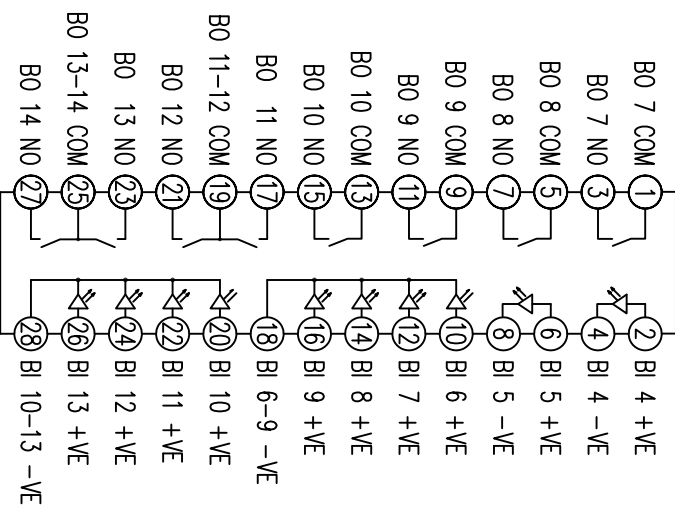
BO 14 NO
BO 13–14 COM
BO 13 NO
BO 12 NO
BO 11–12 COM
BO 11 NO
BO 10 NO
BO 10 COM
BO 9 NO
BO 9 COM
BO 8 NO
BO 8 COM
BO 7 NO
BO 7 COM

27 25 23 21 19 17 15 13 11 9 7 5 3 1

28 26 24 22 20 18 16 14 12 10 8 6 4 2

BI 10–13 –VE
BI 13 +VE
BI 12 +VE
BI 11 +VE
BI 10 +VE
BI 6–9 –VE
BI 9 +VE
BI 8 +VE
BI 7 +VE
BI 6 +VE
BI 5 –VE
BI 5 +VE
BI 4 –VE
BI 4 +VE